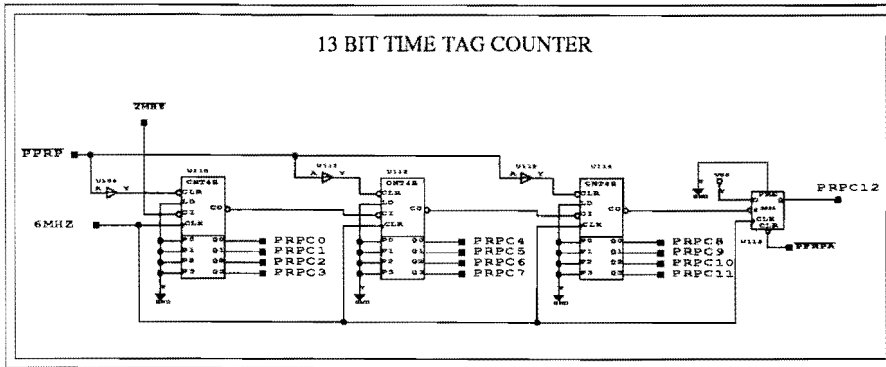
13 BIT TIME TAG COUNTER

2MHZ

PFRP

6MHZ

U106

A Y

U110

CNT4B

CLR

LD

CI

CLK

CO

P0 Q0

P1 Q1

P2 Q2

P3 Q3

PRPC0

PRPC1

PRPC2

PRPC3

GND

U112

A Y

U112

CNT4B

CLR

LD

CI

CLK

CO

P0 Q0

P1 Q1

P2 Q2

P3 Q3

PRPC4

PRPC5

PRPC6

PRPC7

GND

U119

A Y

U114

CNT4B

CLR

LD

CI

CLK

CO

P0 Q0

P1 Q1

P2 Q2

P3 Q3

PRPC8

PRPC9

PRPC10

PRPC11

GND

VCC

GND

PRE

D

CLK

CLR

Q

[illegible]

U118

PRPC12

PFRPA